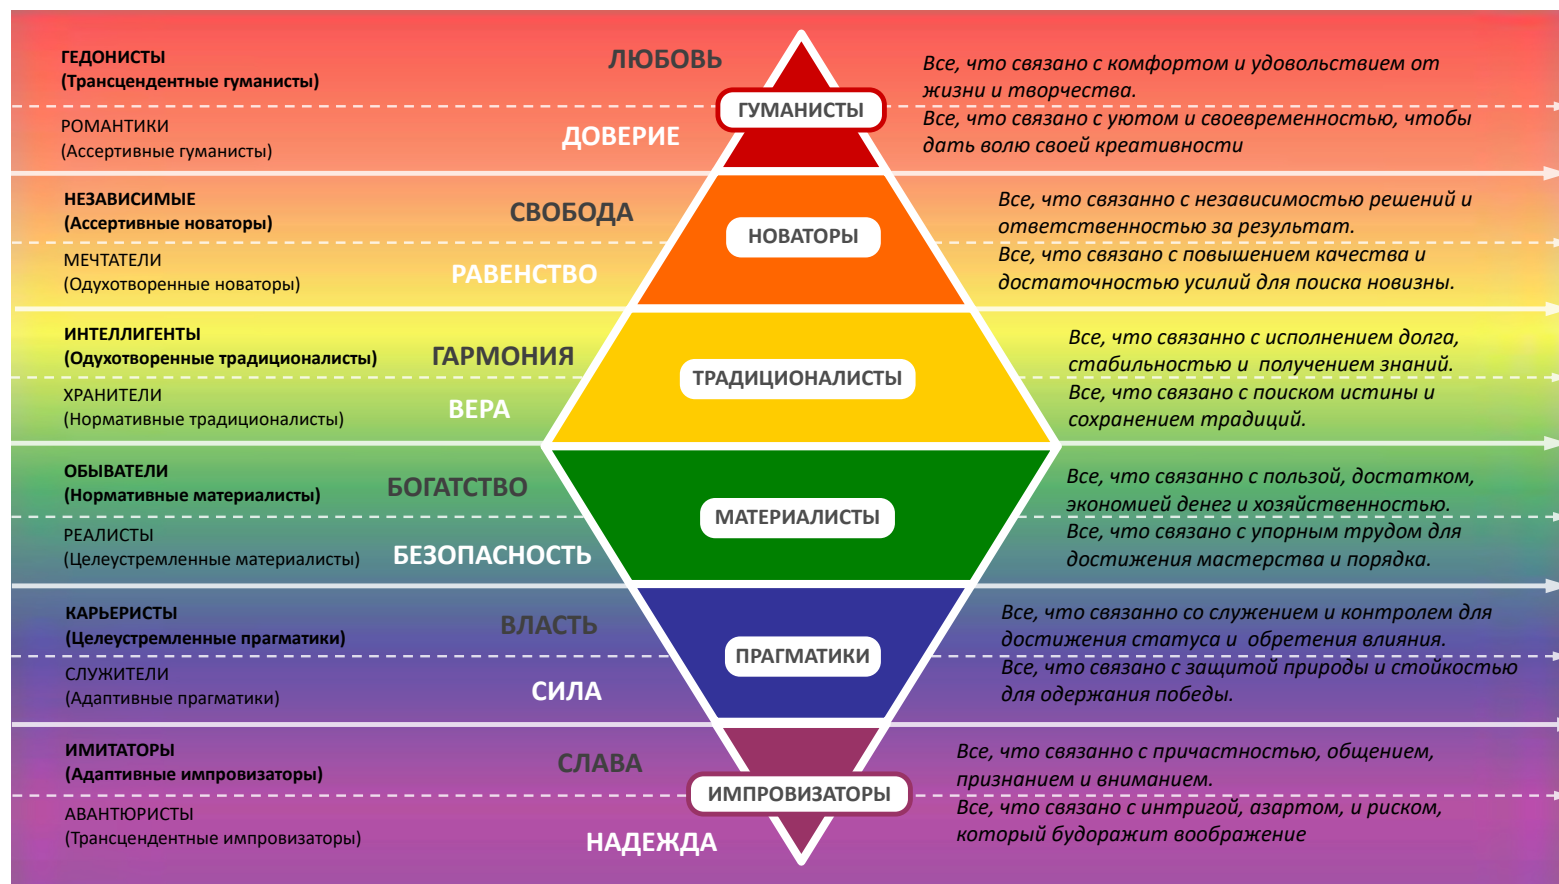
ГЕДОНИСТЫ
(Трансцендентные гуманисты)

ЛЮБОВЬ

ГУМАНИСТЫ

Все, что связано с комфортом и удовольствием от жизни и творчества.

РОМАНТИКИ
(Ассертивные гуманисты)

ДОВЕРИЕ

Все, что связано с уютом и своевременностью, чтобы дать волю своей креативности

НЕЗАВИСИМЫЕ
(Ассертивные новаторы)

СВОБОДА

НОВАТОРЫ

Все, что связанно с независимостью решений и ответственностью за результат.

МЕЧТАТЕЛИ
(Одухотворенные новаторы)

РАВЕНСТВО

Все, что связано с повышением качества и достаточностью усилий для поиска новизны.

ИНТЕЛЛИГЕНТЫ
(Одухотворенные традиционалисты)

ГАРМОНИЯ

ТРАДИЦИОНАЛИСТЫ

Все, что связанно с исполнением долга, стабильностью и получением знаний.

ХРАНИТЕЛИ
(Нормативные традиционалисты)

ВЕРА

Все, что связано с поиском истины и сохранением традиций.

ОБЫВАТЕЛИ
(Нормативные материалисты)

БОГАТСТВО

МАТЕРИАЛИСТЫ

Все, что связанно с пользой, достатком, экономией денег и хозяйственностью.

РЕАЛИСТЫ
(Целеустремленные материалисты)

БЕЗОПАСНОСТЬ

Все, что связано с упорным трудом для достижения мастерства и порядка.

КАРЬЕРИСТЫ
(Целеустремленные прагматики)

ВЛАСТЬ

ПРАГМАТИКИ

Все, что связанно со служением и контролем для достижения статуса и обретения влияния.

СЛУЖИТЕЛИ
(Адаптивные прагматики)

СИЛА

Все, что связано с защитой природы и стойкостью для одержания победы.

ИМИТАТОРЫ
(Адаптивные импровизаторы)

СЛАВА

ИМПРОВИЗАТОРЫ

Все, что связанно с причастностью, общением, признанием и вниманием.

АВАНТЮРИСТЫ
(Трансцендентные импровизаторы)

НАДЕЖДА

Все, что связано с интригой, азартом, и риском, который будоражит воображение